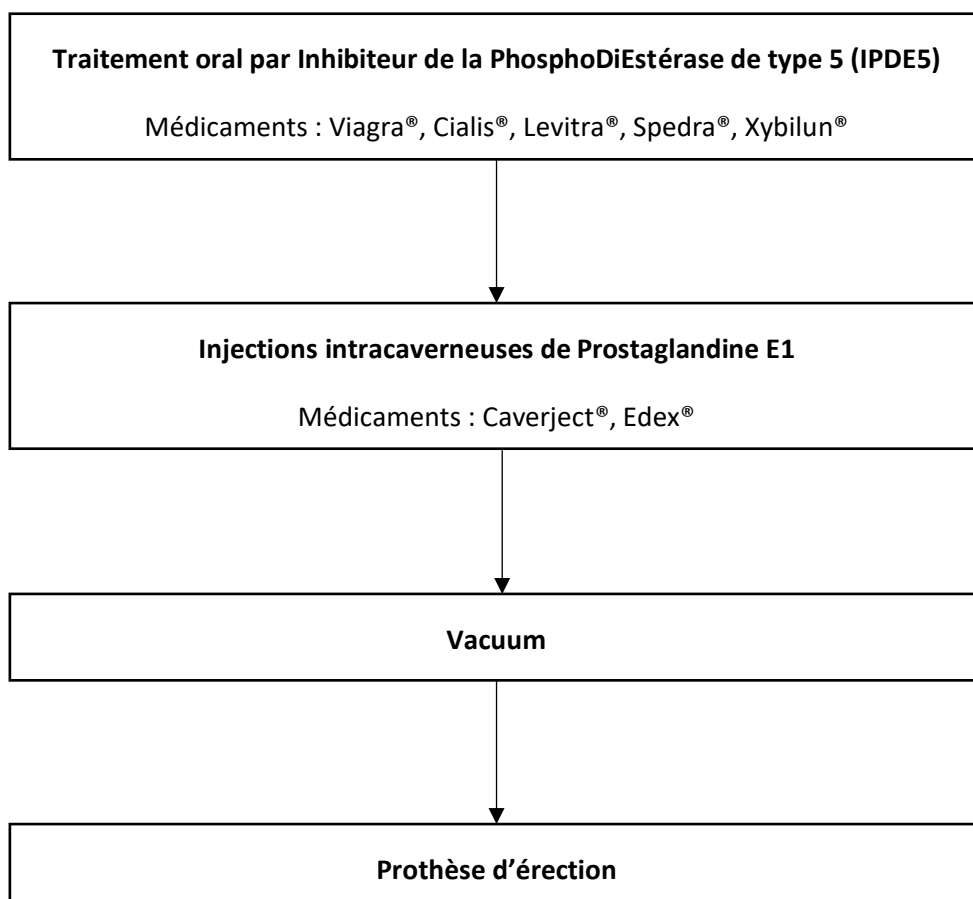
Traitement oral par Inhibiteur de la PhosphoDiEstérase de type 5 (IPDE5)

Médicaments : Viagra®, Cialis®, Levitra®, Spedra®, Xybilun®

Injections intracaverneuses de Prostaglandine E1

Médicaments : Caverject®, Edex®

Vacuum

Prothèse d’érection